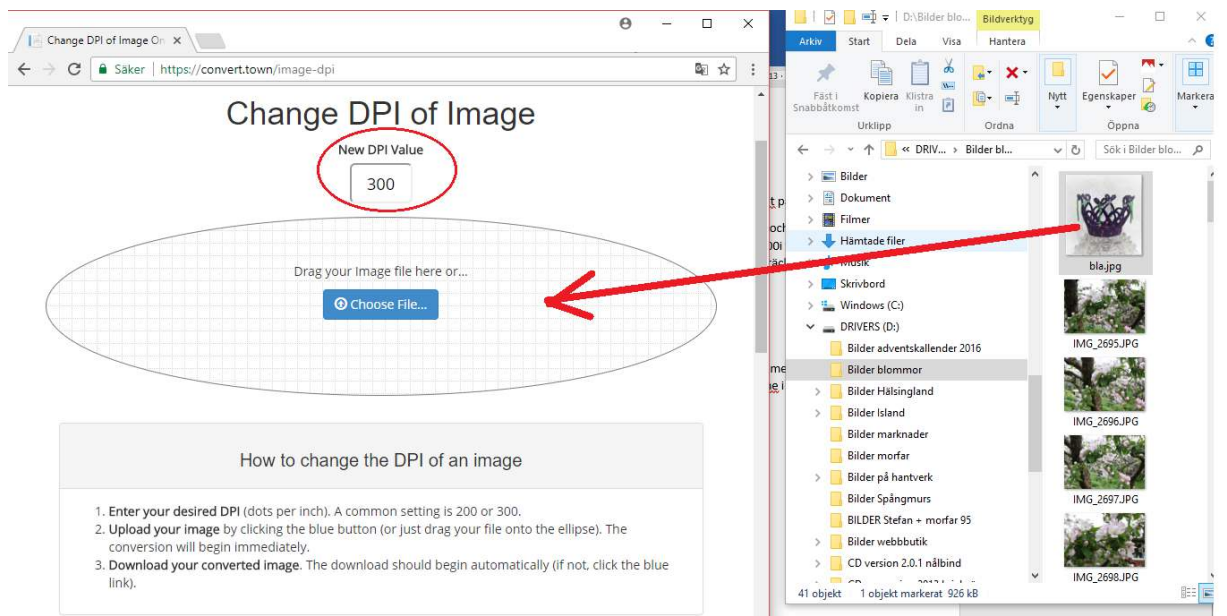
Change DPI of Image On ×

Säker | https://convert.town/image-dpi

Change DPI of Image

New DPI Value

300

Drag your Image file here or...

Choose File...

How to change the DPI of an image

1. Enter your desired DPI (dots per inch). A common setting is 200 or 300.
2. Upload your image by clicking the blue button (or just drag your file onto the ellipse). The conversion will begin immediately.
3. Download your converted image. The download should begin automatically (if not, click the blue link).

D:\Bilder blo... Bildverktyg

Arkiv Start Dela Visa Hantera

Fäst i Snabbåtkomst Kopiera Klistra in

Urklipp Ordna Nytt Egenskaper Öppna Markera

« DRIV... › Bilder bl... Sök i Bilder blo...

Bilder
Dokument
Filmer
Hämtade filer
Musik
Skrivbord
Windows (C:)
DRIVERS (D:)
Bilder adventskallender 2016
Bilder blommor
Bilder Hälsingland
Bilder Island
Bilder marknader
Bilder morfar
Bilder på hantverk
Bilder Spångmurs
BILDER Stefan + morfar 95
Bilder webbutik
CD version 2.0.1 nålbind

bla.jpg
IMG_2695.JPG
IMG_2696.JPG
IMG_2697.JPG
IMG_2698.JPG

41 objekt 1 objekt markerat 926 kB